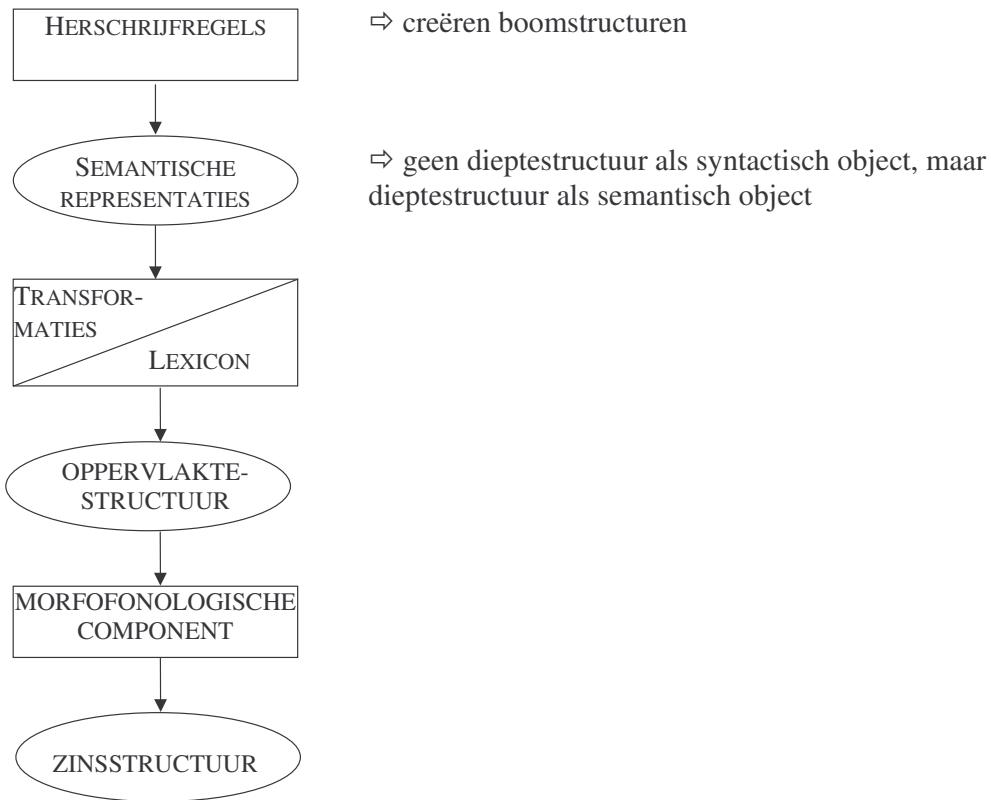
HERSCHRIJFREGELS

⇨ creëren boomstructuren

SEMANTISCHE REPRESENTATIES

⇨ geen dieptestructuur als syntactisch object, maar dieptestructuur als semantisch object

TRANSFORMATIES

LEXICON

OPPERVLAKTESTRUCTUUR

MORFOFONOLOGISCHE COMPONENT

ZINSSTRUCTUUR